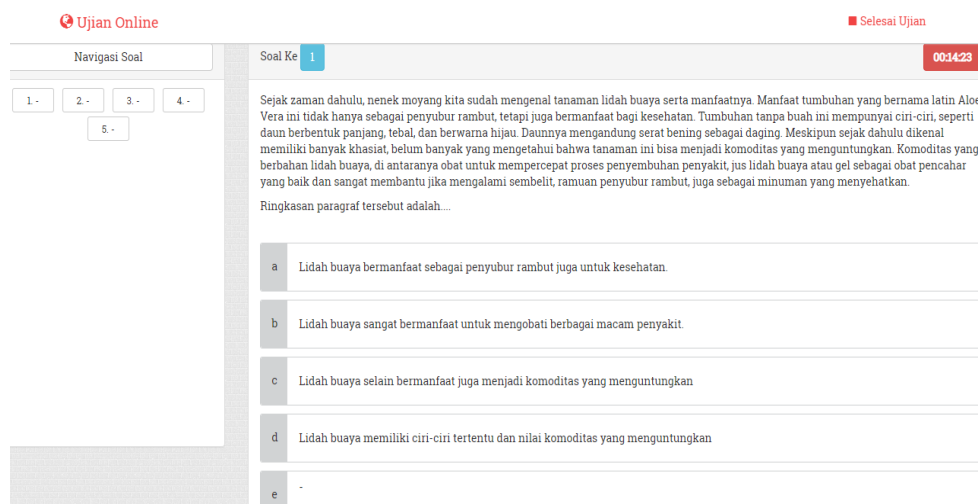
Ujian Online

Selesai Ujian

Navigasi Soal

1. - 2. - 3. - 4. - 5. -

Soal Ke 1

00:14:23

Sejak zaman dahulu, nenek moyang kita sudah mengenal tanaman lidah buaya serta manfaatnya. Manfaat tumbuhan yang bernama latin Aloe Vera ini tidak hanya sebagai penyubur rambut, tetapi juga bermanfaat bagi kesehatan. Tumbuhan tanpa buah ini mempunyai ciri-ciri, seperti daun berbentuk panjang, tebal, dan berwarna hijau. Daunnya mengandung serat bening sebagai daging. Meskipun sejak dahulu dikenal memiliki banyak khasiat, belum banyak yang mengetahui bahwa tanaman ini bisa menjadi komoditas yang menguntungkan. Komoditas yang berbahan lidah buaya, di antaranya obat untuk mempercepat proses penyembuhan penyakit, jus lidah buaya atau gel sebagai obat pencahar yang baik dan sangat membantu jika mengalami sembelit, ramuan penyubur rambut, juga sebagai minuman yang menyehatkan.

Ringkasan paragraf tersebut adalah....

a Lidah buaya bermanfaat sebagai penyubur rambut juga untuk kesehatan.

b Lidah buaya sangat bermanfaat untuk mengobati berbagai macam penyakit.

c Lidah buaya selain bermanfaat juga menjadi komoditas yang menguntungkan

d Lidah buaya memiliki ciri-ciri tertentu dan nilai komoditas yang menguntungkan

e -